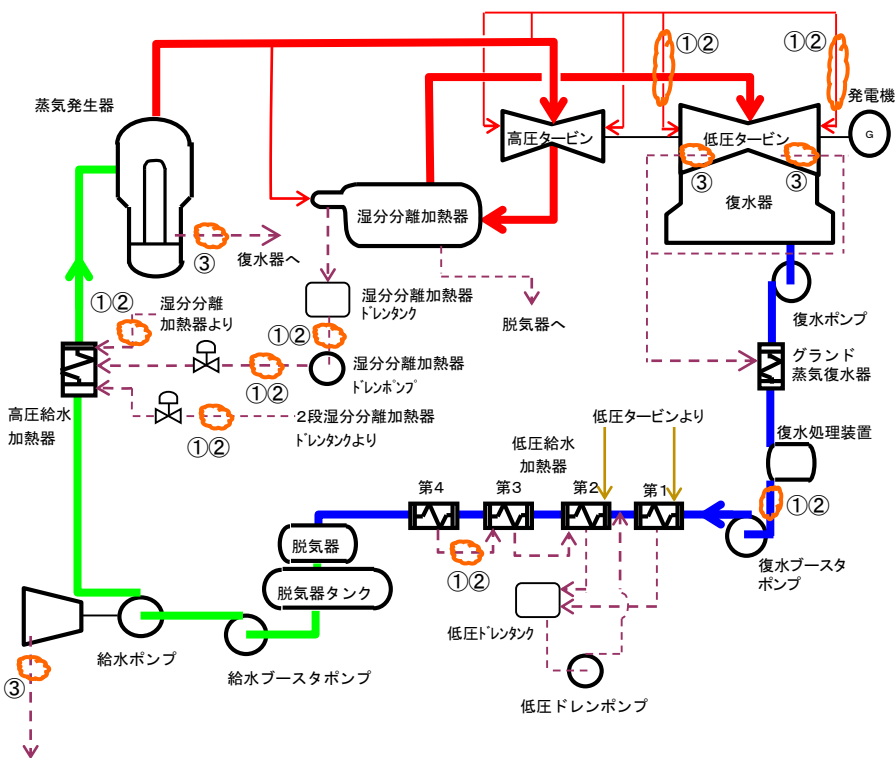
①②
①②
発電機
G
高圧タービン
低圧タービン
蒸気発生器
③
③
復水器
湿分分離加熱器
③
復水器へ
湿分分離加熱器ドレンタンク
①②
湿分分離加熱器より
脱気器へ
復水ポンプ
①②
湿分分離加熱器ドレンポンプ
グランド蒸気復水器
①②
高圧給水加熱器
①②
2段湿分分離加熱器ドレンタンクより
低圧タービンより
復水処理装置
低圧給水加熱器
第4
第3
第2
第1
①②
脱気器
①②
復水ブースタポンプ
脱気器タンク
低圧ドレンタンク
給水ポンプ
③
給水ブースタポンプ
低圧ドレンポンプ